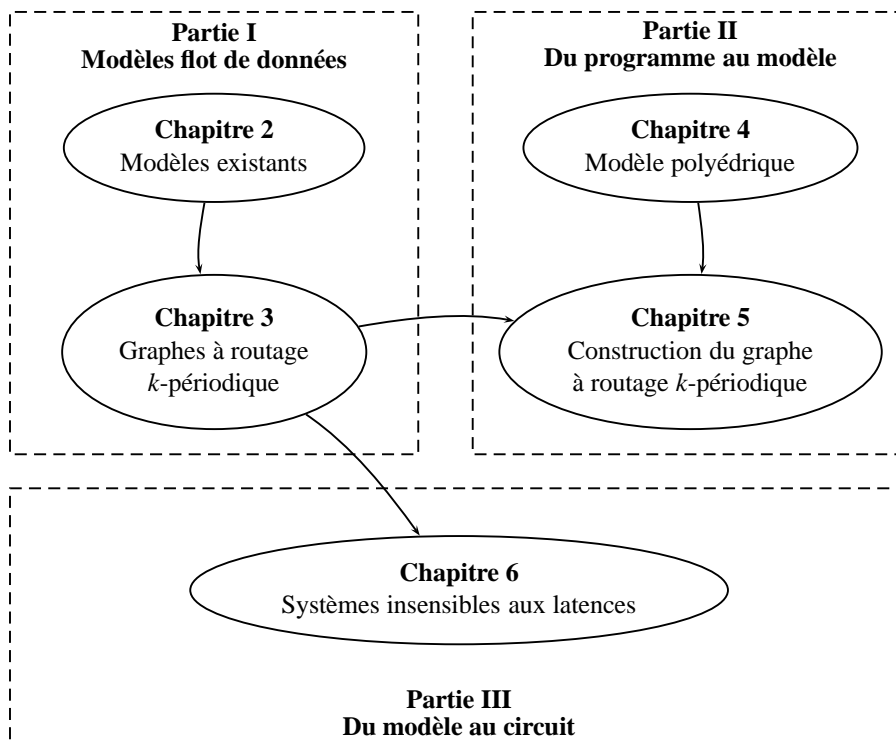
Partie I
Modèles flot de données

Chapitre 2
Modèles existants

Chapitre 3
Graphes à routage $k$-périodique

Partie II
Du programme au modèle

Chapitre 4
Modèle polyédrique

Chapitre 5
Construction du graphe à routage $k$-périodique

Chapitre 6
Systèmes insensibles aux latences

Partie III
Du modèle au circuit